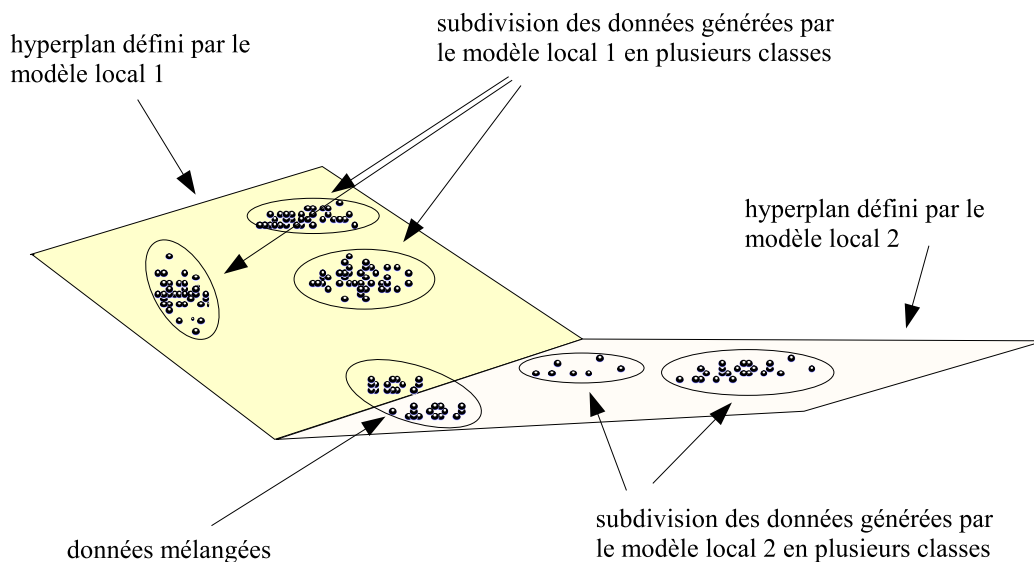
subdivision des données générées par le modèle local 1 en plusieurs classes

hyperplan défini par le modèle local 1

hyperplan défini par le modèle local 2

données mélangées

subdivision des données générées par le modèle local 2 en plusieurs classes